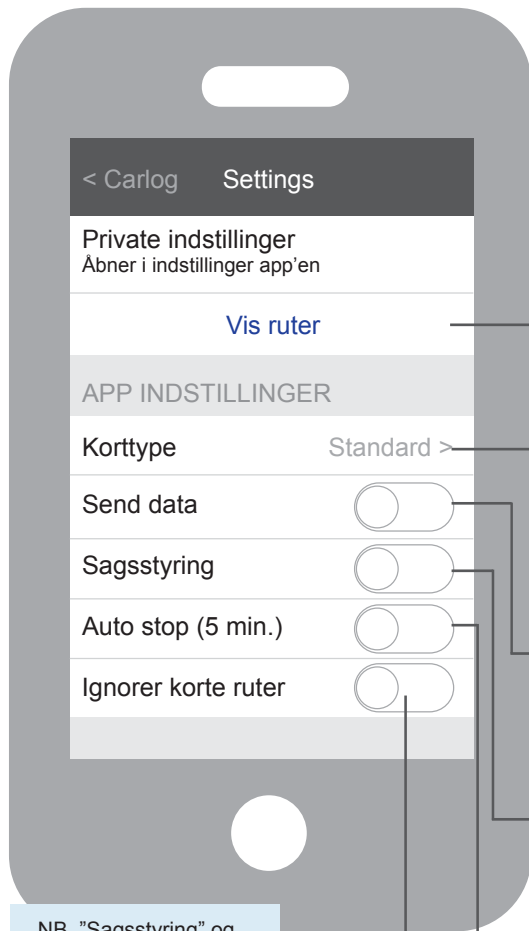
< Carlog Settings

Private indstillinger
Åbner i indstillinger app'en

Vis ruter

APP INDSTILLINGER

Korttype Standard >

Send data

Sagsstyring

Auto stop (5 min.)

Ignorer korte ruter

NB. "Sagsstyring" og